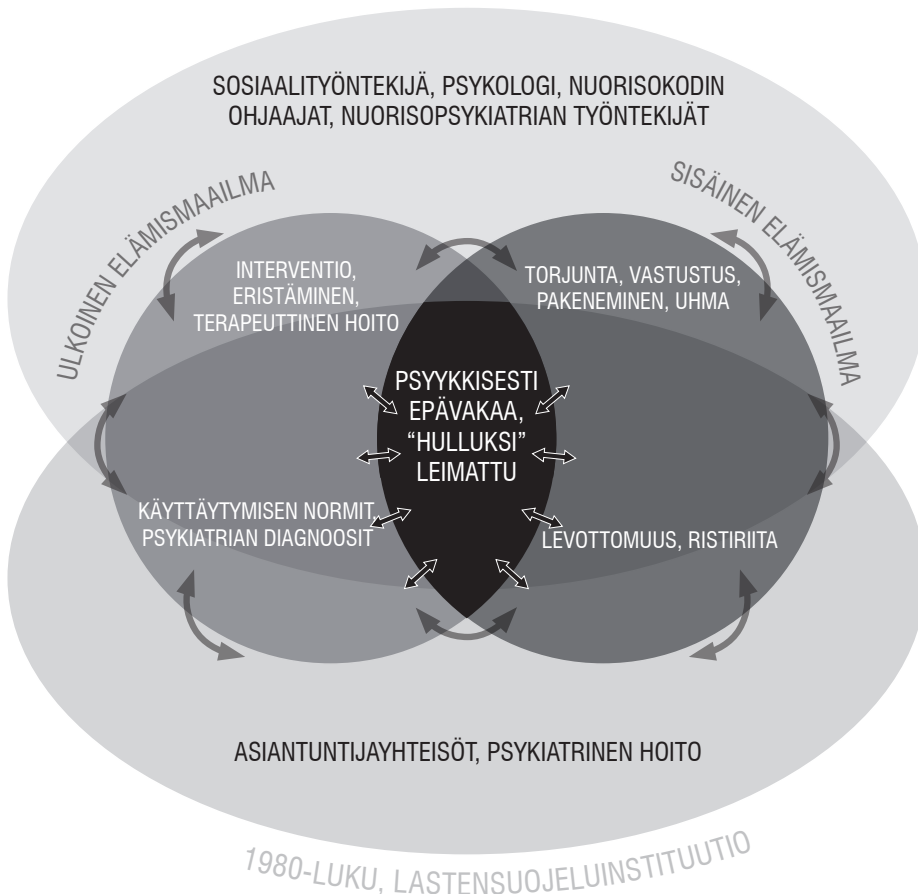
SOSIAALITYÖNTEKIJÄ, PSYKOLOGI, NUORISOKODIN OHJAAJAT, NUORISOPSYKIATRIAN TYÖNTEKIJÄT

ULKOINEN ELÄMISMAAILMA

SISÄINEN ELÄMISMAAILMA

INTERVENTIO, ERISTÄMINEN, TERAPEUTTINEN HOITO

TORJUNTA, VASTUSTUS, PAKENEMINEN, UHMA

PSYYKKISESTI EPÄVAKAA, "HULLUKSI" LEIMATTU

KÄYTTÄYTYMISEN NORMIT, PSYKIATRIAN DIAGNOOSIT

LEVOTTOMUUS, RISTIRIITA

ASIANTUNTIJAYHTEISÖT, PSYKIATRINEN HOITO

1980-LUKU, LASTENSUOJELUINSTITUUTIO